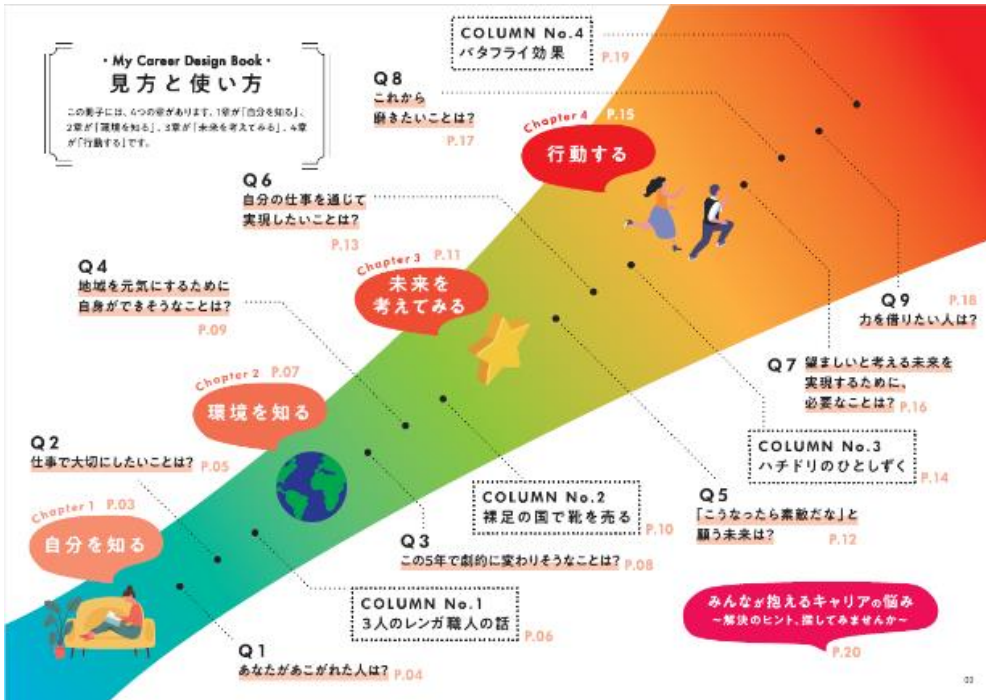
・My Career Design Book・
見方と使い方

この冊子には、4つの章があります。1章が「自分を知る」、2章が「環境を知る」、3章が「未来を考えてみる」、4章が「行動する」です。

COLUMN No.4
バタフライ効果
P.19

Q8
これから
磨きたいことは?
P.17

Chapter 4 P.15
行動する

Q6
自分の仕事を通じて
実現したいことは?
P.13

Chapter 3 P.11
未来を
考えてみる

Q4
地域を元気にするために
自身ができそうなことは?
P.09

Q9
力を借りたい人は?
P.18

Chapter 2 P.07
環境を知る

Q7 望ましいと考える未来を
実現するために、
必要なことは? P.16

COLUMN No.3
ハチドリのひとしずく
P.14

Q2
仕事で大切にしたいことは? P.05

COLUMN No.2
裸足の国で靴を売る
P.10

Q5
「こうなったら素敵だな」と
願う未来は?
P.12

Chapter 1 P.03
自分を知る

Q3
この5年で劇的に変わりそうなことは? P.08

みんなが抱えるキャリアの悩み
~解決のヒント、探してみませんか~
P.20

COLUMN No.1
3人のレンガ職人の話
P.06

Q1
あなたがあこがれた人は? P.04

03